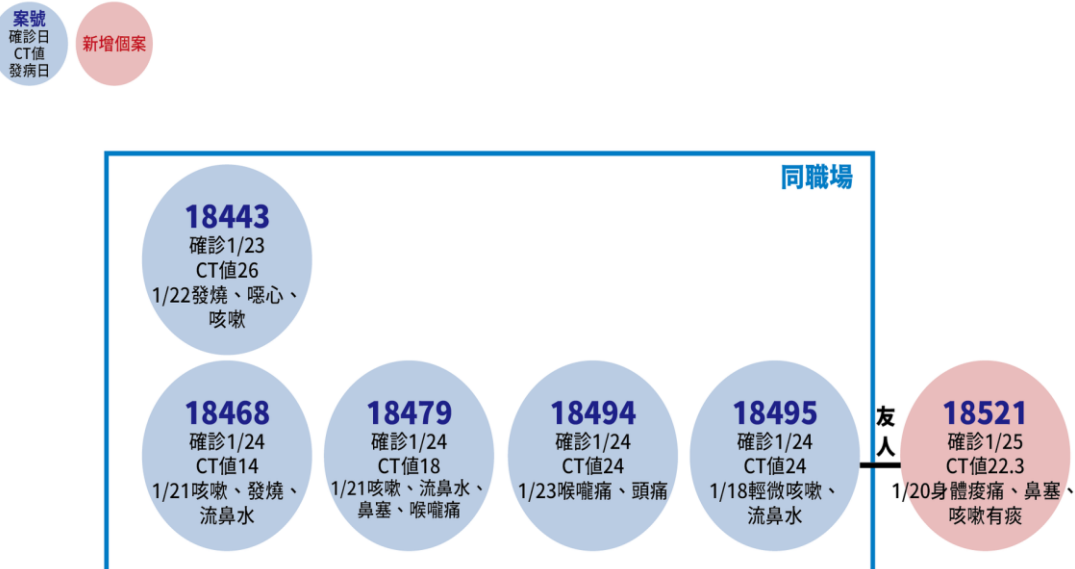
案號
確診日
CT值
發病日

新增個案

同職場

18443
確診1/23
CT值26
1/22發燒、噁心、咳嗽

18468
確診1/24
CT值14
1/21咳嗽、發燒、流鼻水

18479
確診1/24
CT值18
1/21咳嗽、流鼻水、鼻塞、喉嚨痛

18494
確診1/24
CT值24
1/23喉嚨痛、頭痛

18495
確診1/24
CT值24
1/18輕微咳嗽、流鼻水

友人

18521
確診1/25
CT值22.3
1/20身體痠痛、鼻塞、咳嗽有痰